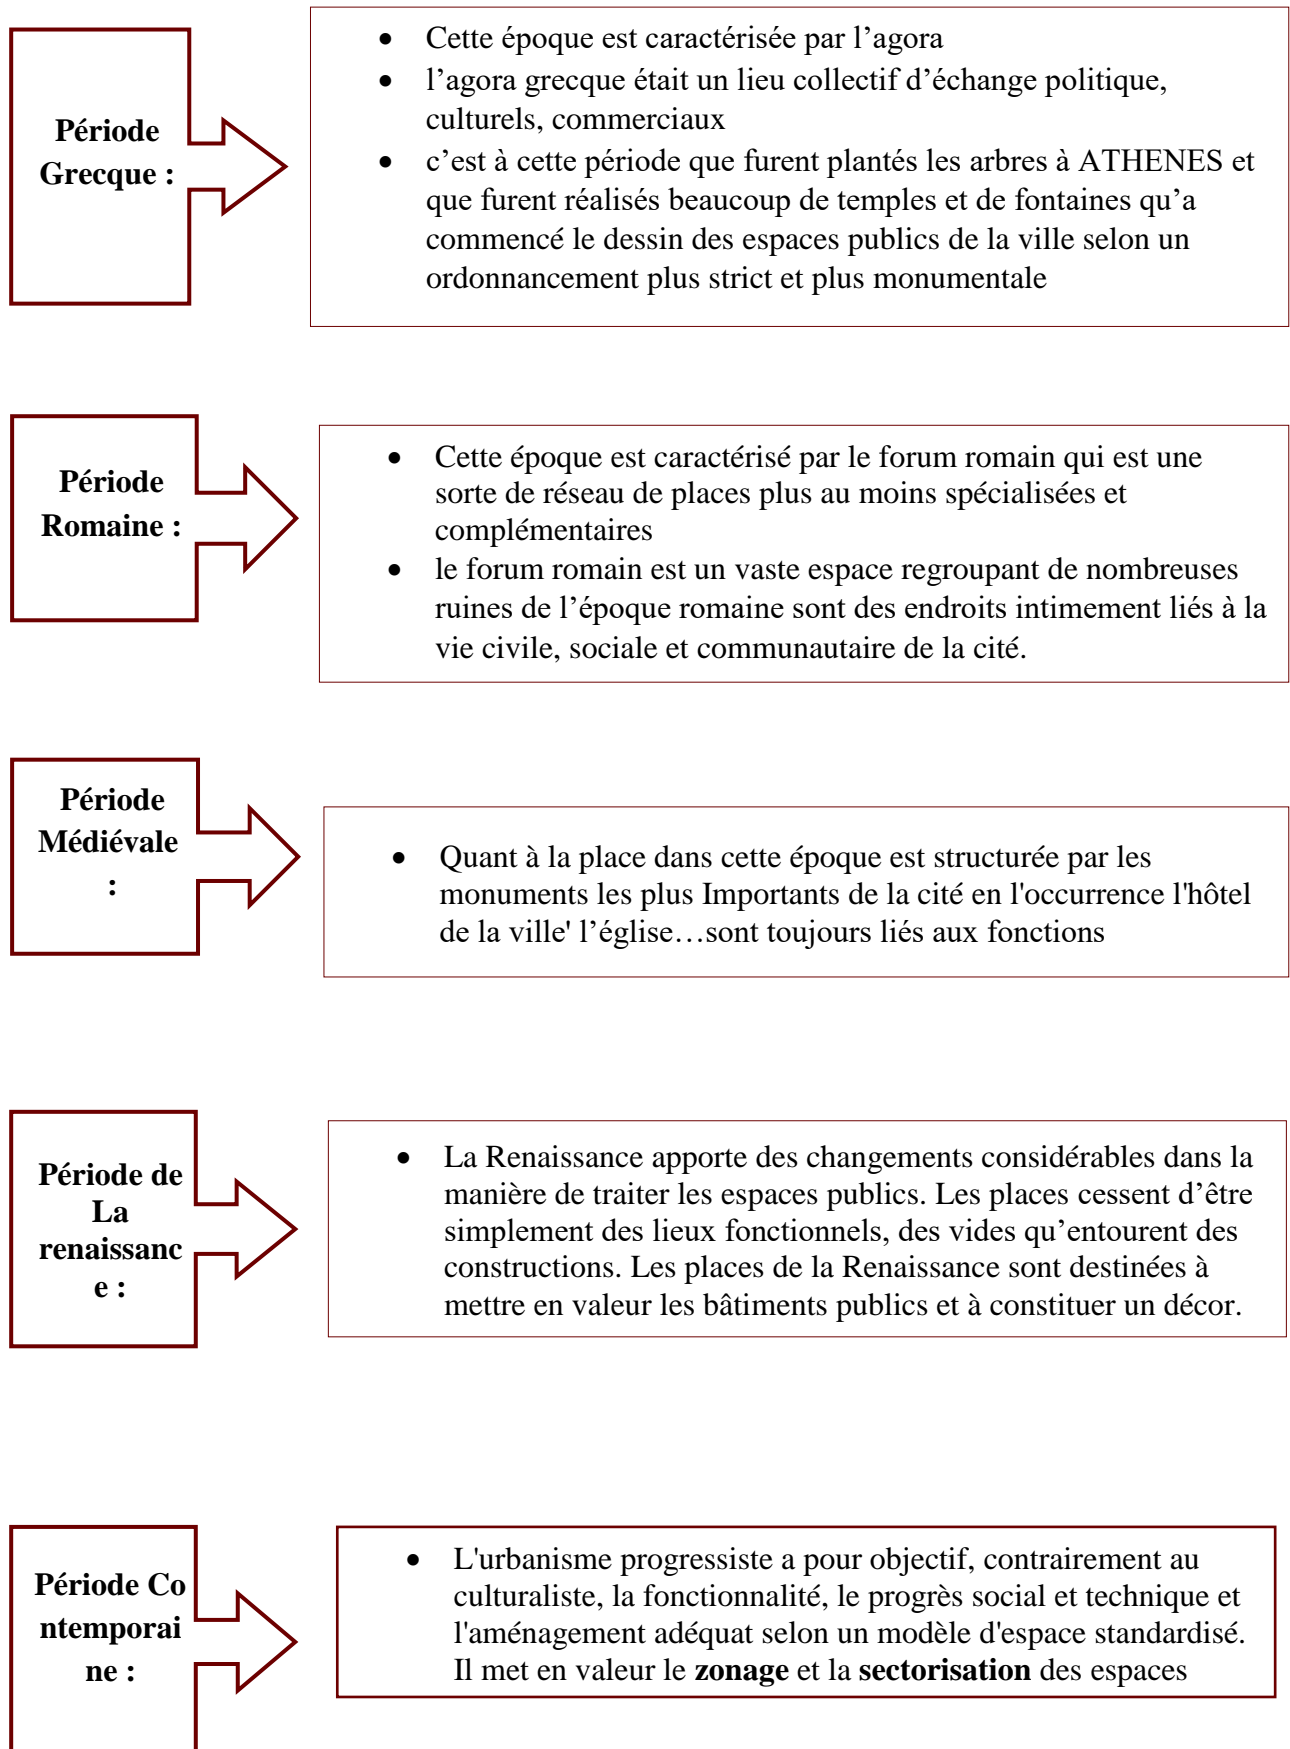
Période Grecque :

- Cette époque est caractérisée par l'agora
- l'agora grecque était un lieu collectif d'échange politique, culturels, commerciaux
- c'est à cette période que furent plantés les arbres à ATHENES et que furent réalisés beaucoup de temples et de fontaines qu'a commencé le dessin des espaces publics de la ville selon un ordonnancement plus strict et plus monumentale

Période Romaine :

- Cette époque est caractérisé par le forum romain qui est une sorte de réseau de places plus au moins spécialisées et complémentaires
- le forum romain est un vaste espace regroupant de nombreuses ruines de l'époque romaine sont des endroits intimement liés à la vie civile, sociale et communautaire de la cité.

Période Médiévale :

- Quant à la place dans cette époque est structurée par les monuments les plus Importants de la cité en l'occurrence l'hôtel de la ville' l'église…sont toujours liés aux fonctions

Période de La renaissance :

- La Renaissance apporte des changements considérables dans la manière de traiter les espaces publics. Les places cessent d'être simplement des lieux fonctionnels, des vides qu'entourent des constructions. Les places de la Renaissance sont destinées à mettre en valeur les bâtiments publics et à constituer un décor.

Période Contemporaine :

- L'urbanisme progressiste a pour objectif, contrairement au culturaliste, la fonctionnalité, le progrès social et technique et l'aménagement adéquat selon un modèle d'espace standardisé. Il met en valeur le **zonage** et la **sectorisation** des espaces